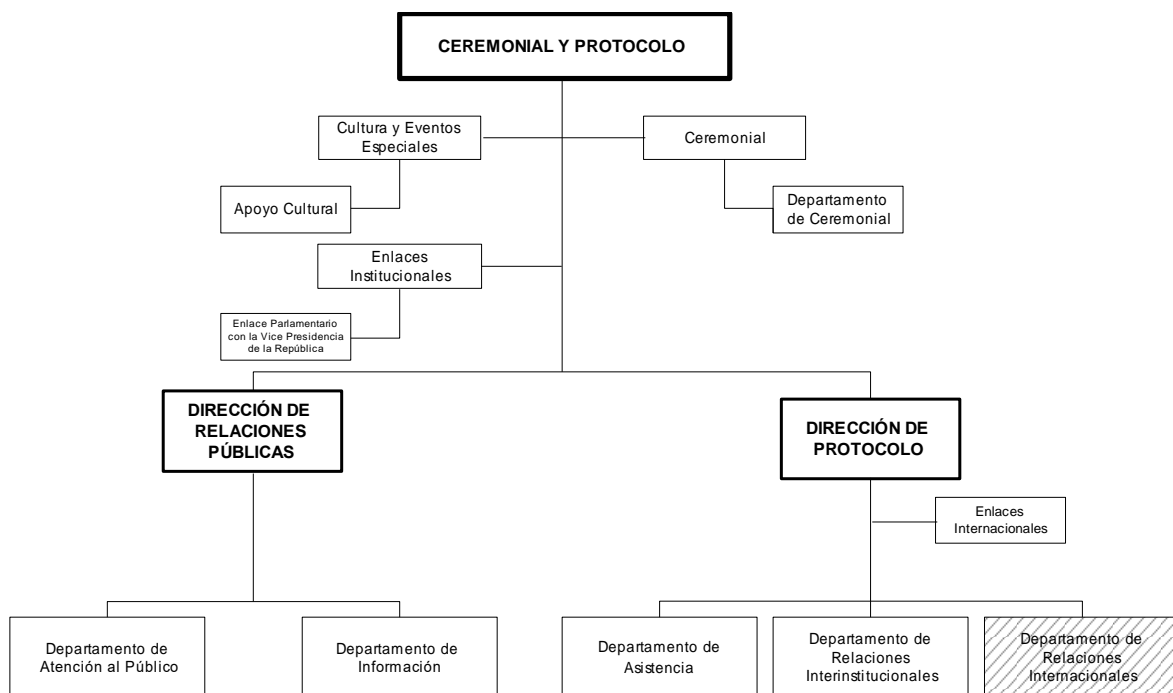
CEREMONIAL Y PROTOCOLO

Cultura y Eventos Especiales

Ceremonial

Apoyo Cultural

Departamento de Ceremonial

Enlaces Institucionales

Enlace Parlamentario con la Vice Presidencia de la República

DIRECCIÓN DE RELACIONES PÚBLICAS

DIRECCIÓN DE PROTOCOLO

Enlaces Internacionales

Departamento de Atención al Público

Departamento de Información

Departamento de Asistencia

Departamento de Relaciones Interinstitucionales

Departamento de Relaciones Internacionales